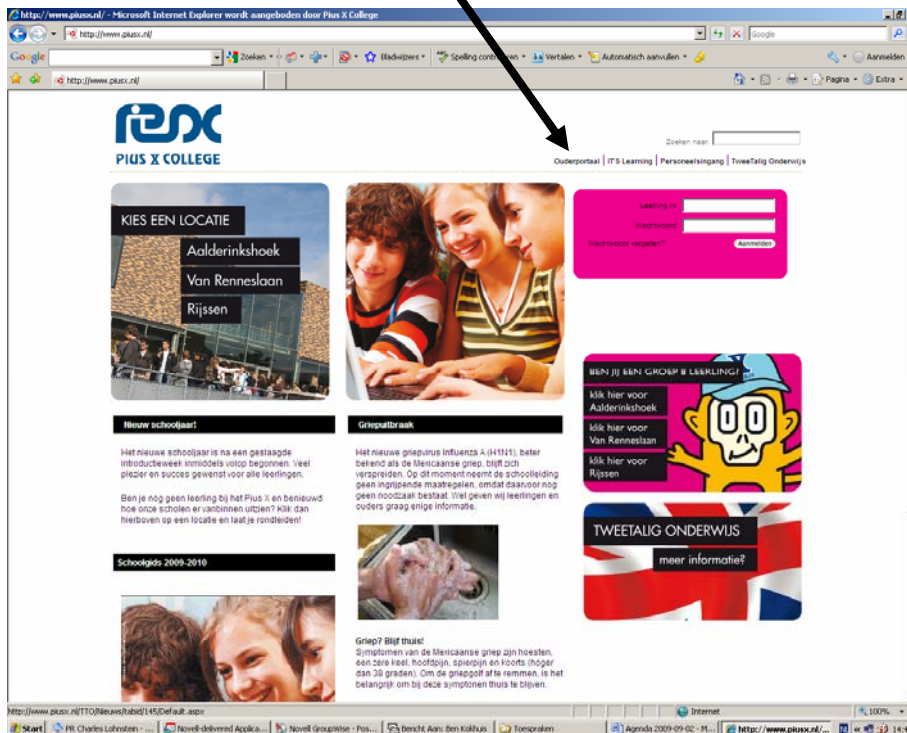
http://www.piusx.nl/ - Microsoft Internet Explorer wordt aangeboden door Pius X College

http://www.piusx.nl/

Google

Zoeken • Bladwijzers • Spelling controleren • Vertalen • Automatisch aanvullen • Aanmelden

http://www.piusx.nl/

Pagina • Extra •

PIUS X COLLEGE

Zoeken naar:

Ouderportaal | IT'S Learning | Personeelsingang | TweeTalig Onderwijs

KIES EEN LOCATIE

Aalderinkshoek

Van Renneslaan

Rijssen

Leerling nr.

Wachtwoord

Wachtwoord vergeten?

Aanmelden

BEN JIJ EEN GROEP 8 LEERLING?

klik hier voor Aalderinkshoek

klik hier voor Van Renneslaan

klik hier voor Rijssen

TWEETALIG ONDERWIJS

meer informatie?

Nieuw schooljaar

Het nieuwe schooljaar is na een geslaagde introductieweek inmiddels volop begonnen. Veel plezier en succes gewenst voor alle leerlingen.

Ben je nog geen leerling bij het Pius X en benieuwd hoe onze scholen er vanbinnen uitzien? Klik dan hierboven op een locatie en laat je rondleiden!

Schoolgids 2009-2010

Griepuitbraak

Het nieuwe griepvirus Influenza A (H1N1), beter bekend als de Mexicaanse griep, blijft zich verspreiden. Op dit moment neemt de schoolleiding geen ingrijpende maatregelen, omdat daarvoor nog geen noodzaak bestaat. Wel geven wij leerlingen en ouders graag enige informatie.

Griep? Blijf thuis!

Symptomen van de Mexicaanse griep zijn hoesten, een zere keel, hoofdpijn, spierpijn en koorts (hoger dan 38 graden). Om de griepgolf af te remmen, is het belangrijk om bij deze symptomen thuis te blijven.

http://www.piusx.nl/TTO/Nieuws/tabid/145/Default.aspx

Internet

100%

Start | PR Charles Lohnstein - ... | Novell-delivered Applica... | Novell GroupWise - Pos... | Bericht Aan: Ben Kokhuis | Toespraken | Agenda 2009-09-02 - M... | http://www.piusx.nl/... | 14:4